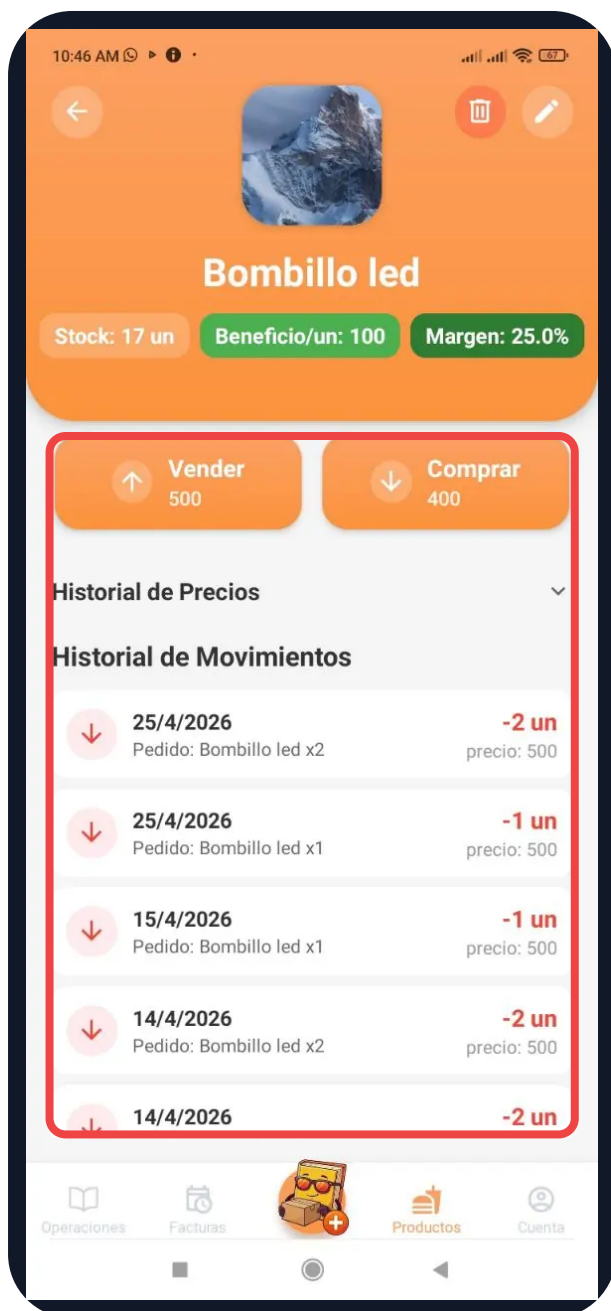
10:46 AM

Bombillo led

Stock: 17 un
Beneficio/un: 100
Margen: 25.0%

Vender
500

Comprar
400

Historial de Precios

Historial de Movimientos

25/4/2026
Pedido: Bombillo led x2
-2 un
precio: 500

25/4/2026
Pedido: Bombillo led x1
-1 un
precio: 500

15/4/2026
Pedido: Bombillo led x1
-1 un
precio: 500

14/4/2026
Pedido: Bombillo led x2
-2 un
precio: 500

14/4/2026
-2 un

Operaciones
Facturas
Productos
Cuenta